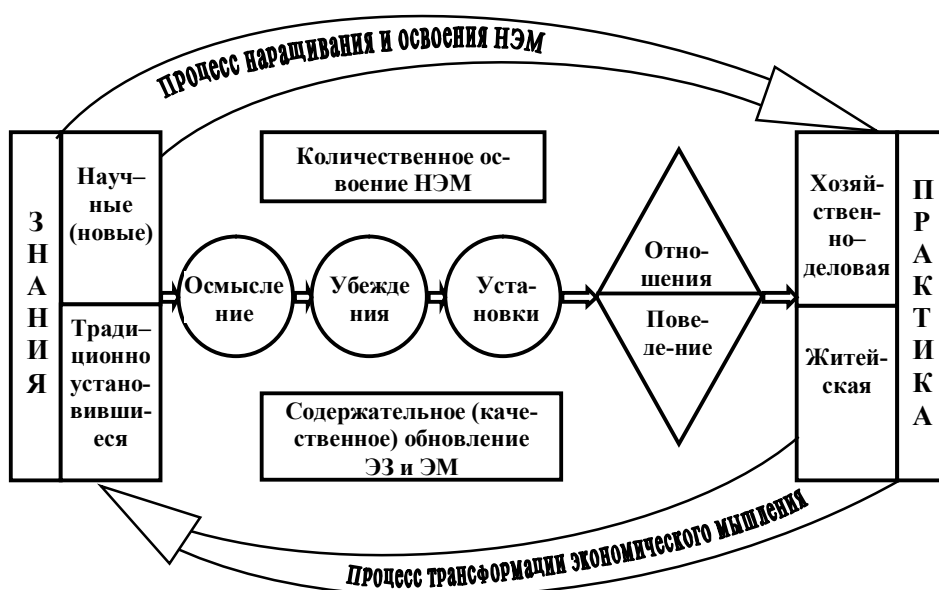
Процесс наращивания и освоения НЭМ

З
Н
А
Н
И
Я

Науч–ные (новые)

Тради–ционно устано-вившиеся

Количественное ос-воение НЭМ

Осмысление

Убеждения

Установки

Отношения

Поведе-ние

Содержательное (качественное) обновление ЭЗ и ЭМ

Хозяйствен-но–деловая

Житейская

П
Р
А
К
Т
И
К
А

Процесс трансформации экономического мышления